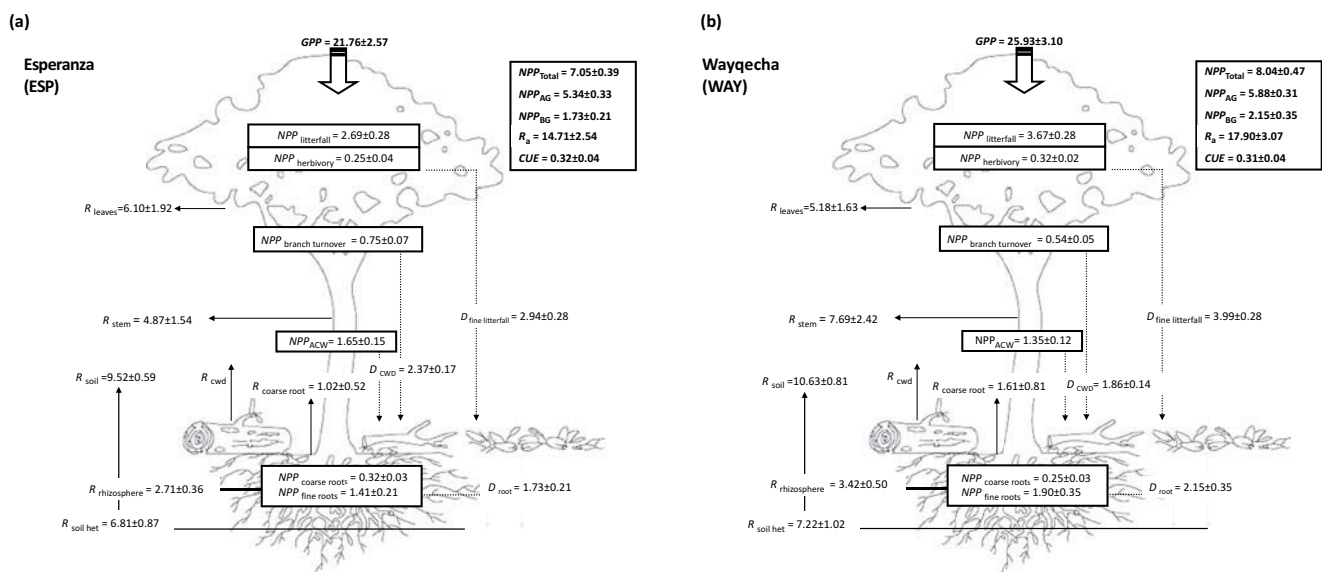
(a)

Esperanza (ESP)

$GPP$ = 21.76±2.57

$NPP_{Total}$ = 7.05±0.39
$NPP_{AG}$ = 5.34±0.33
$NPP_{BG}$ = 1.73±0.21
$R_a$ = 14.71±2.54
$CUE$ = 0.32±0.04

$NPP_{litterfall}$ = 2.69±0.28
$NPP_{herbivory}$ = 0.25±0.04

$R_{leaves}$=6.10±1.92

$NPP_{branch\ turnover}$ = 0.75±0.07

$R_{stem}$ = 4.87±1.54

$D_{fine\ litterfall}$ = 2.94±0.28

$NPP_{ACW}$= 1.65±0.15

$R_{soil}$ =9.52±0.59

$R_{cwd}$

$R_{coarse\ root}$ = 1.02±0.52

$D_{CWD}$ = 2.37±0.17

$R_{rhizosphere}$ = 2.71±0.36

$NPP_{coarse\ roots}$ = 0.32±0.03
$NPP_{fine\ roots}$ = 1.41±0.21

$D_{root}$ = 1.73±0.21

$R_{soil\ het}$ = 6.81±0.87

(b)

Wayqecha (WAY)

$GPP$ = 25.93±3.10

$NPP_{Total}$ = 8.04±0.47
$NPP_{AG}$ = 5.88±0.31
$NPP_{BG}$ = 2.15±0.35
$R_a$ = 17.90±3.07
$CUE$ = 0.31±0.04

$NPP_{litterfall}$ = 3.67±0.28
$NPP_{herbivory}$ = 0.32±0.02

$R_{leaves}$=5.18±1.63

$NPP_{branch\ turnover}$ = 0.54±0.05

$R_{stem}$ = 7.69±2.42

$D_{fine\ litterfall}$ = 3.99±0.28

$NPP_{ACW}$= 1.35±0.12

$R_{soil}$ =10.63±0.81

$R_{cwd}$

$R_{coarse\ root}$ = 1.61±0.81

$D_{CWD}$ = 1.86±0.14

$R_{rhizosphere}$ = 3.42±0.50

$NPP_{coarse\ roots}$ = 0.25±0.03
$NPP_{fine\ roots}$ = 1.90±0.35

$D_{root}$ = 2.15±0.35

$R_{soil\ het}$ = 7.22±1.02